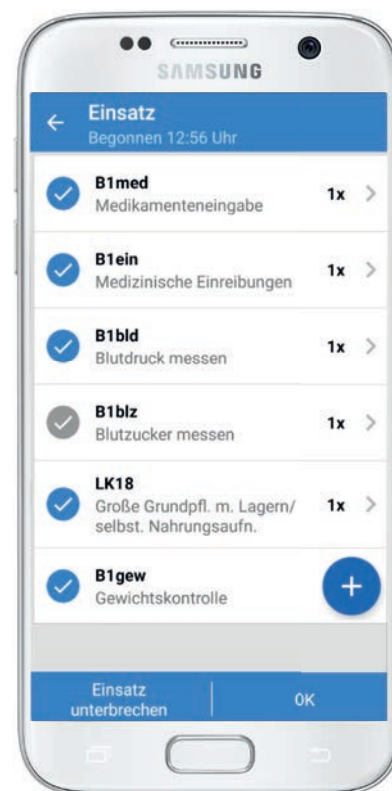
SAMSUNG

Einsatz
Begonnen 12:56 Uhr

B1med
Medikamenteneingabe
1x

B1ein
Medizinische Einreibungen
1x

B1bld
Blutdruck messen
1x

B1blz
Blutzucker messen
1x

LK18
Große Grundpfl. m. Lagern/ selbst. Nahrungsaufn.
1x

B1gew
Gewichtskontrolle

+

Einsatz unterbrechen

OK